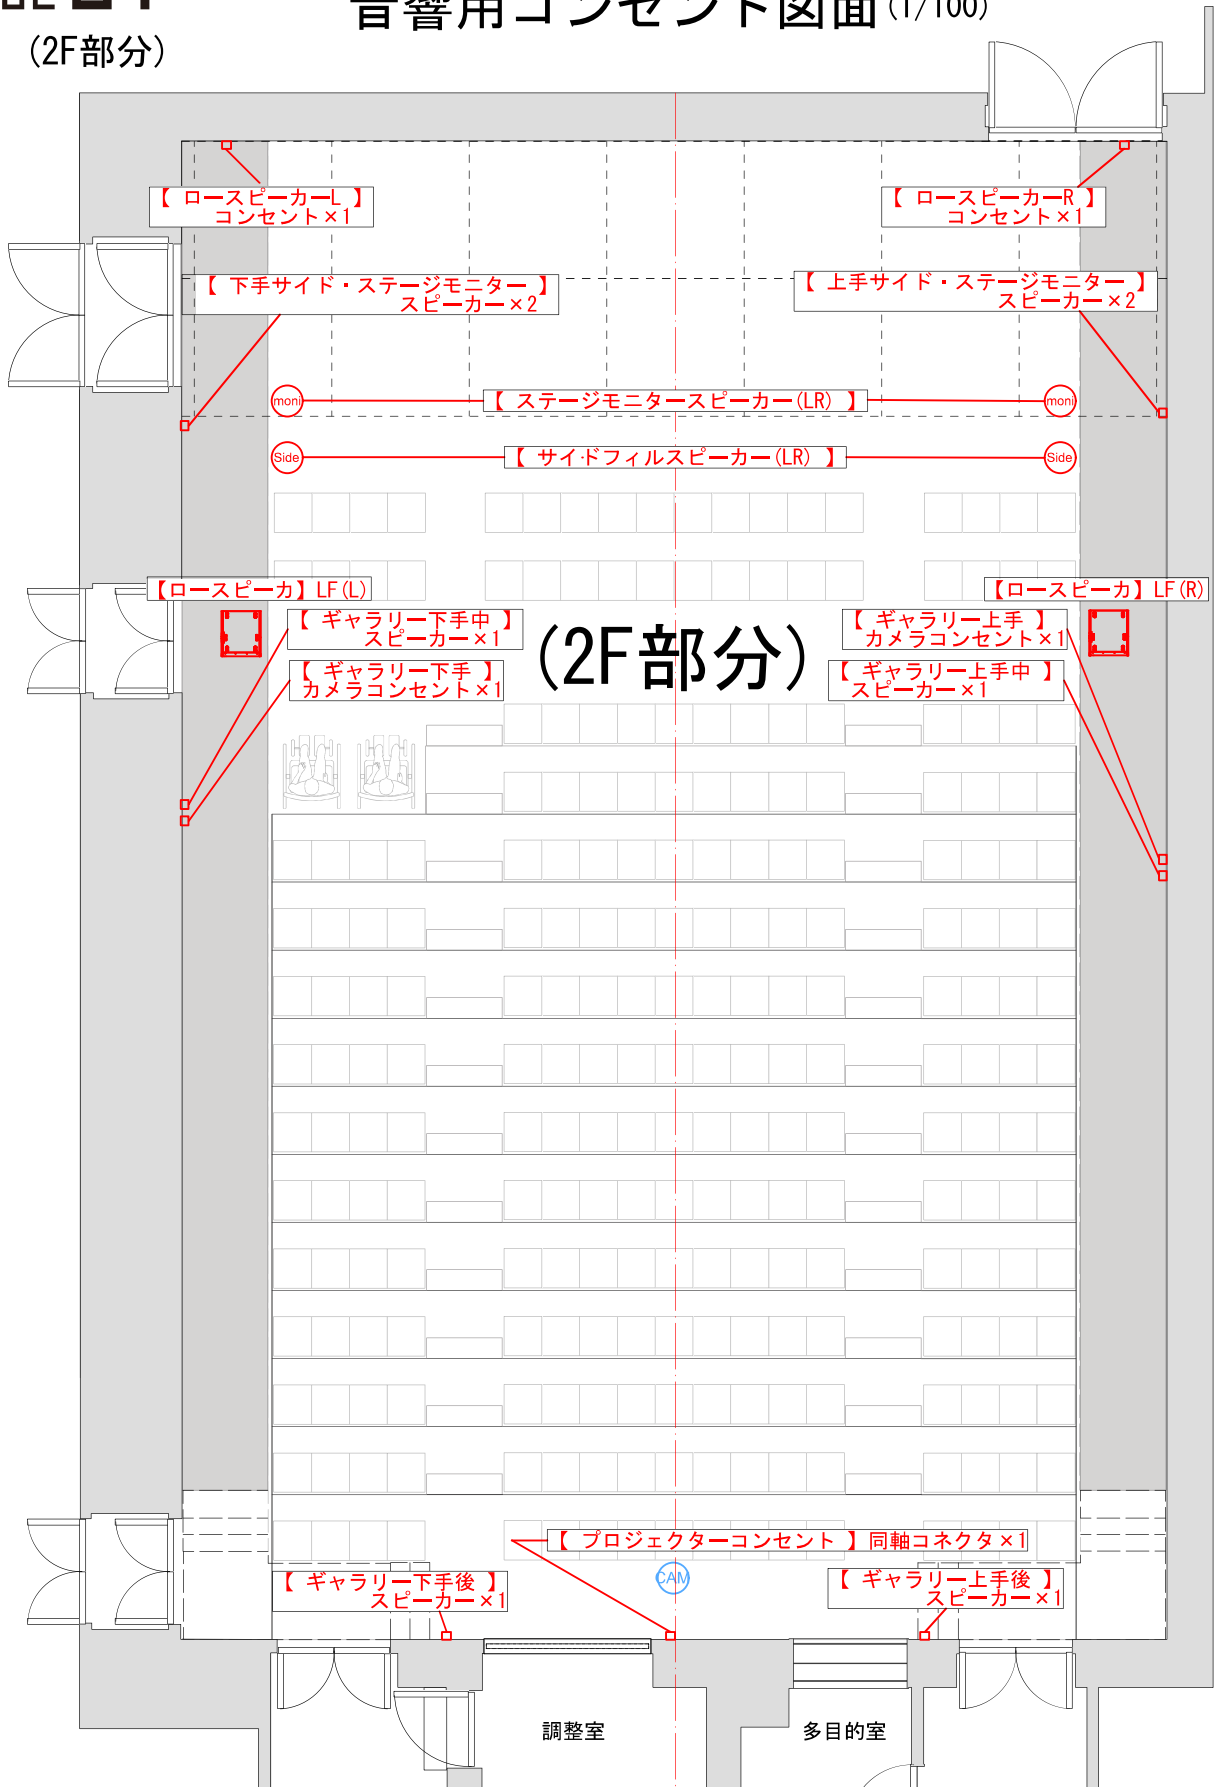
音響用コンセント図面 (1/100)

(2F部分)

【 ロースピーカーL 】
コンセント×1

【 ロースピーカーR 】
コンセント×1

【 下手サイド・ステージモニター 】
スピーカー×2

【 上手サイド・ステージモニター 】
スピーカー×2

moni
【 ステージモニタースピーカー(LR) 】
moni

Side
【 サイドフィルスピーカー(LR) 】
Side

【ロースピーカ】LF(L)

【ロースピーカ】LF(R)

【 ギャラリー下手中 】
スピーカー×1

【 ギャラリー上手 】
カメラコンセント×1

(2F部分)

【 ギャラリー下手 】
カメラコンセント×1

【 ギャラリー上手中 】
スピーカー×1

【 プロジェクターコンセント 】同軸コネクタ×1

CAM

【 ギャラリー下手後 】
スピーカー×1

【 ギャラリー上手後 】
スピーカー×1

調整室

多目的室